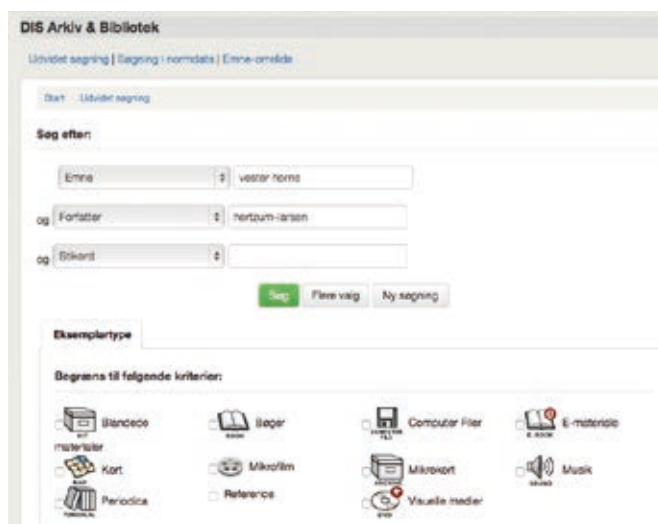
DIS Arkiv & Bibliotek

Udvidet søgning | Søgning i normdata | Emne-område

Start · Udvidet søgning

Søg efter:

Emne | vester horne

og Forfatter | hertzum-larsen

og Stikord |

Søg | Flere valg | Ny søgning

Eksemplartype

Begræns til følgende kriterier:

Blandede materialer | Bøger | Computer Filer | E-materiale
Kort | Mikrofilm | Mikrokort | Musik
Periodica | Reference | Visuelle medier